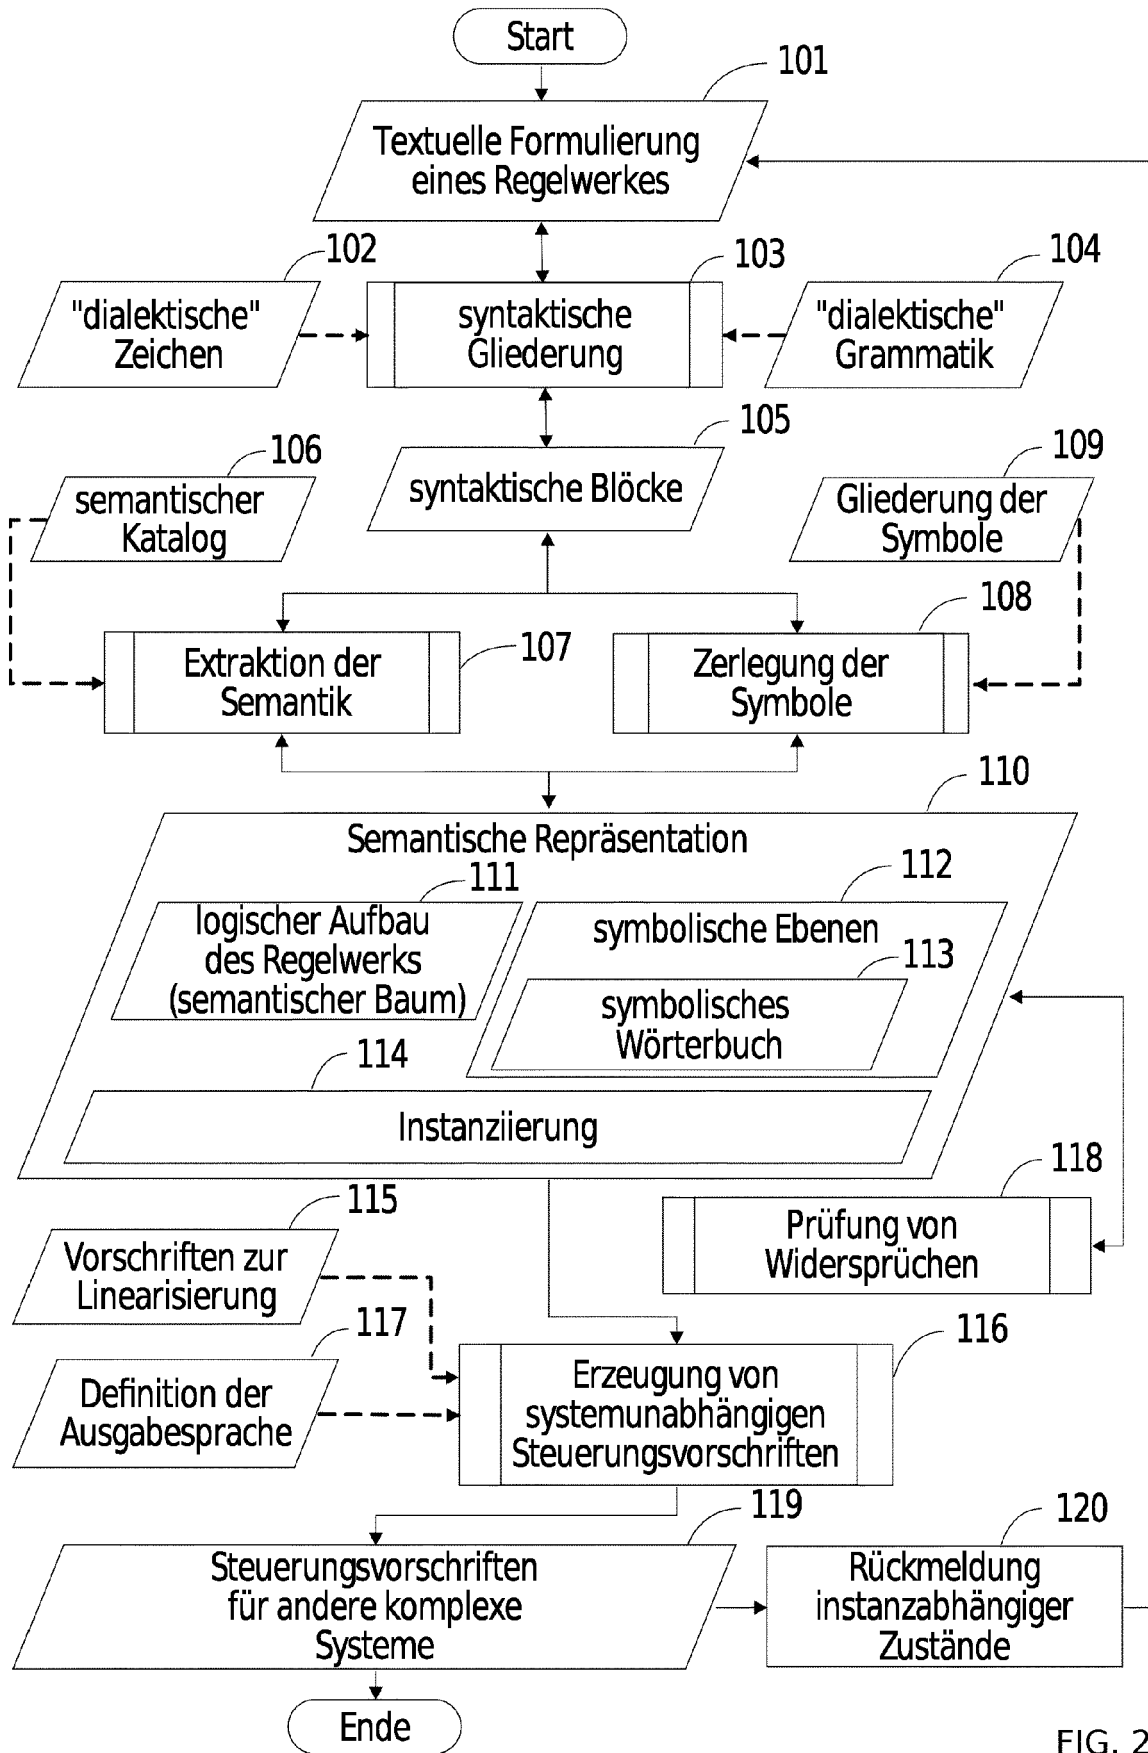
Start

101

Textuelle Formulierung eines Regelwerkes

102

"dialektische" Zeichen

103

syntaktische Gliederung

104

"dialektische" Grammatik

105

syntaktische Blöcke

106

semantischer Katalog

109

Gliederung der Symbole

108

107

Extraktion der Semantik

Zerlegung der Symbole

110

Semantische Repräsentation

111

logischer Aufbau des Regelwerks (semantischer Baum)

112

symbolische Ebenen

113

symbolisches Wörterbuch

114

Instanziierung

118

Prüfung von Widersprüchen

115

Vorschriften zur Linearisierung

117

116

Definition der Ausgabesprache

Erzeugung von systemunabhängigen Steuerungsvorschriften

119

120

Steuerungsvorschriften für andere komplexe Systeme

Rückmeldung instanzabhängiger Zustände

Ende

FIG. 2